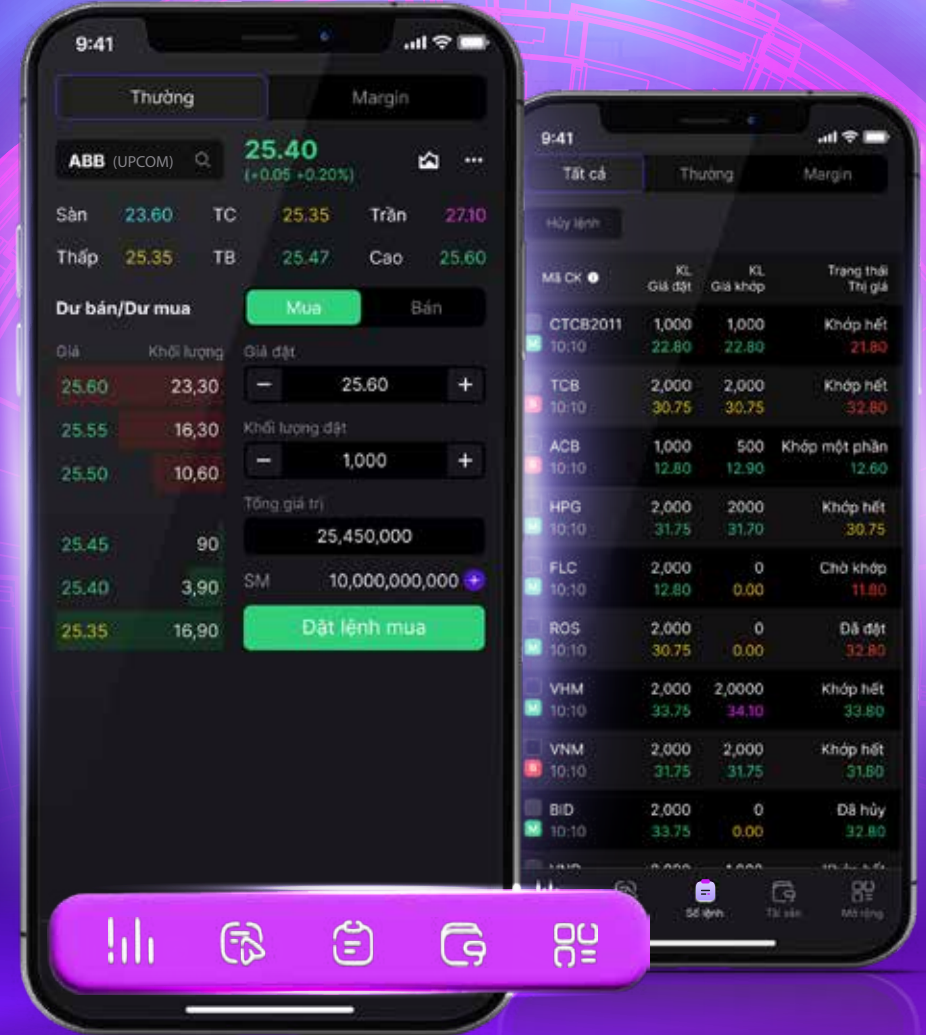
9:41

Thường | Margin

ABB (UPCOM)

25.40
(+0.05 +0.20%)

Sàn 23.60 TC 25.35 Trần 27.10
Thấp 25.35 TB 25.47 Cao 25.60

Dư bán/Dư mua

| Giá | Khối lượng |
|---|---|
| 25.60 | 23,30 |
| 25.55 | 16,30 |
| 25.50 | 10,60 |
| 25.45 | 90 |
| 25.40 | 3,90 |
| 25.35 | 16,90 |

Mua | Bán

Giá đặt
− 25.60 +

Khối lượng đặt
− 1,000 +

Tổng giá trị
25,450,000

SM 10,000,000,000

Đặt lệnh mua

9:41

Tất cả | Thường | Margin

Hủy lệnh

| Mã CK | KL Giá đặt | KL Giá khớp | Trạng thái Thị giá |
|---|---|---|---|
| CTCB2011 M 10:10 | 1,000 22.80 | 1,000 22.80 | Khớp hết 21.80 |
| TCB B 10:10 | 2,000 30.75 | 2,000 30.75 | Khớp hết 32.80 |
| ACB B 10:10 | 1,000 12.80 | 500 12.90 | Khớp một phần 12.60 |
| HPG M 10:10 | 2,000 31.75 | 2000 31.70 | Khớp hết 30.75 |
| FLC M 10:10 | 2,000 12.80 | 0 0.00 | Chờ khớp 11.80 |
| ROS M 10:10 | 2,000 30.75 | 0 0.00 | Đã đặt 32.80 |
| VHM M 10:10 | 2,000 33.75 | 2,0000 34.10 | Khớp hết 33.80 |
| VNM B 10:10 | 2,000 31.75 | 2,000 31.75 | Khớp hết 31.80 |
| BID M 10:10 | 2,000 33.75 | 0 0.00 | Đã hủy 32.80 |

Sổ lệnh Tài sản Mở rộng